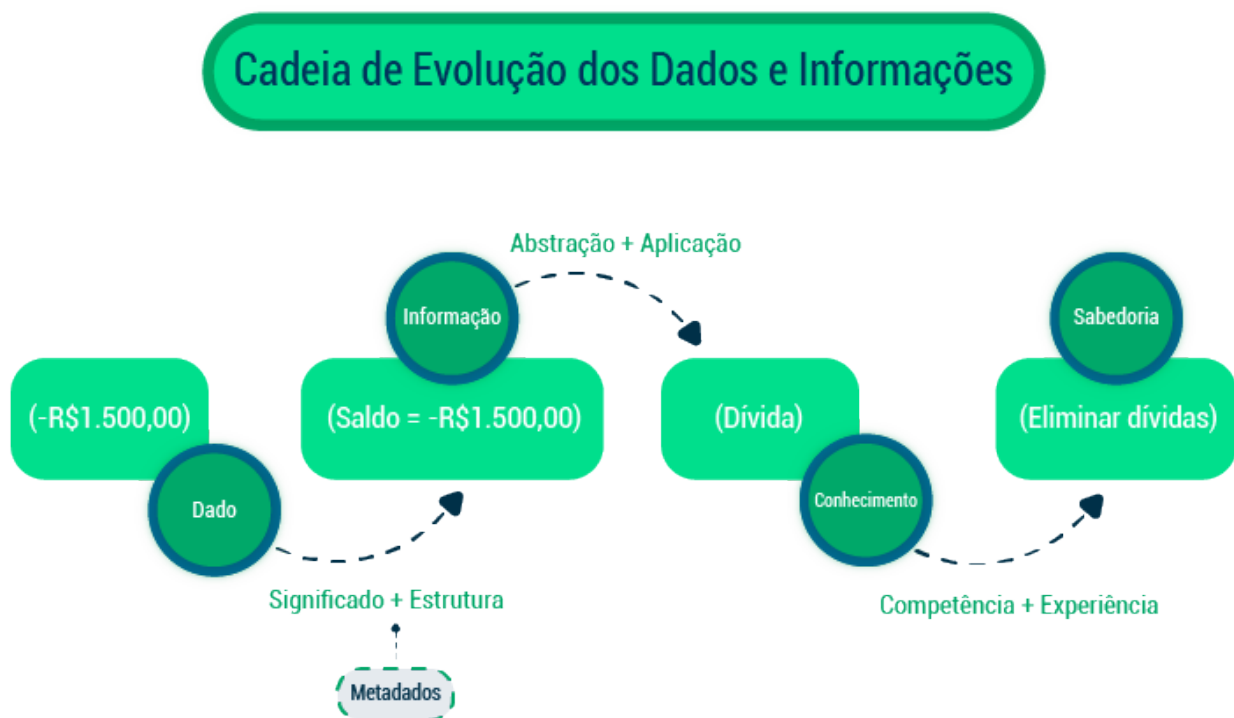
Cadeia de Evolução dos Dados e Informações

Abstração + Aplicação

Informação

Sabedoria

(-R$1.500,00)

(Saldo = -R$1.500,00)

(Dívida)

(Eliminar dívidas)

Dado

Conhecimento

Significado + Estrutura

Competência + Experiência

Metadados